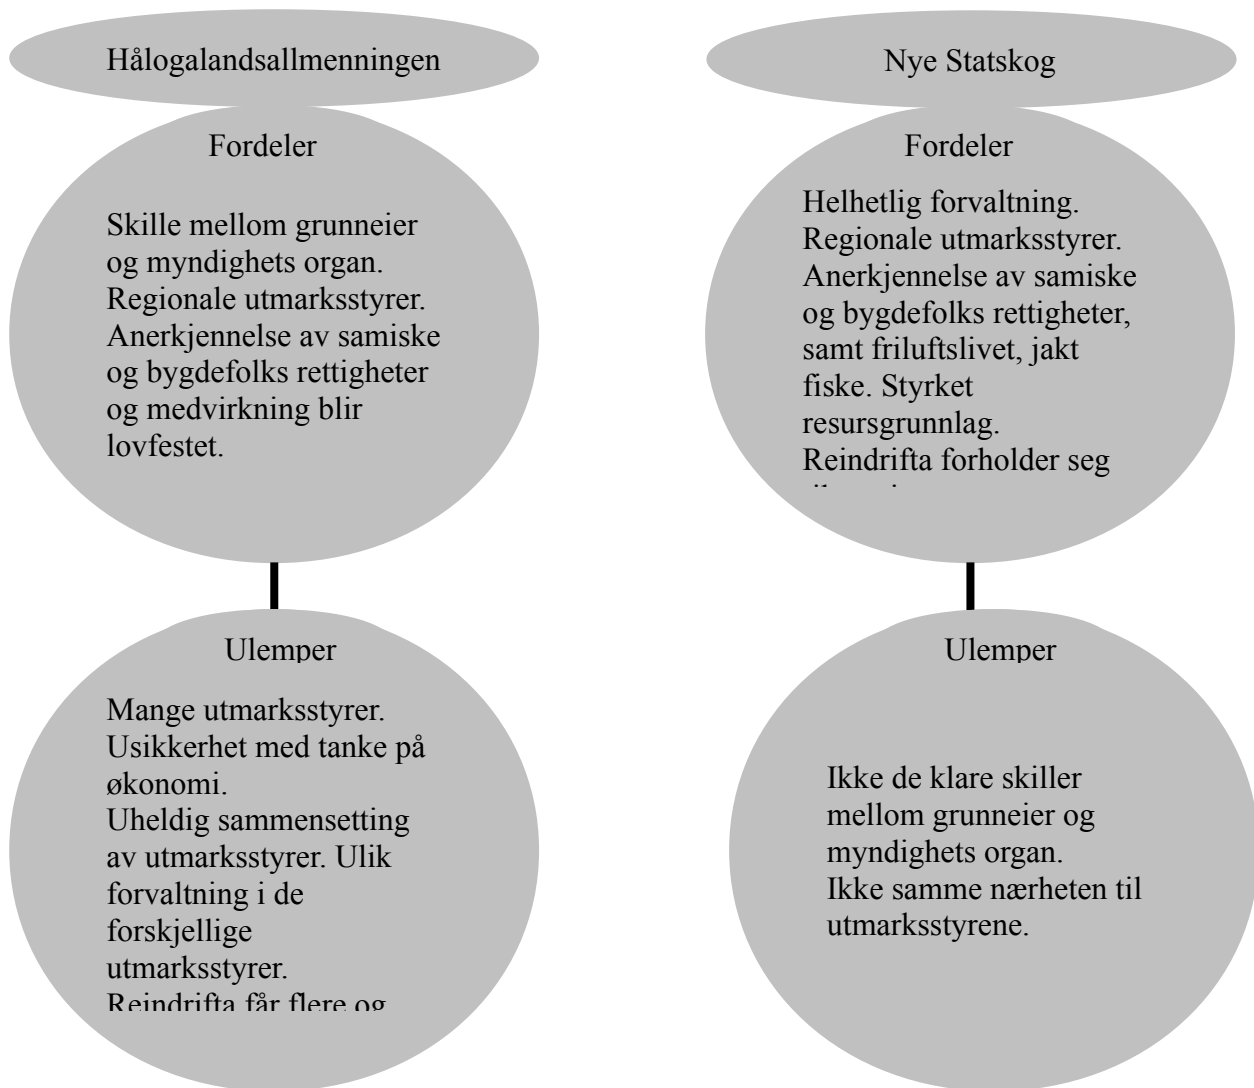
Hålogalandsallmenningen

Fordeler

Skille mellom grunneier og myndighets organ. Regionale utmarksstyrer. Anerkjennelse av samiske og bygdefolks rettigheter og medvirkning blir lovfestet.

Ulemper

Mange utmarksstyrer. Usikkerhet med tanke på økonomi. Uheldig sammensetting av utmarksstyrer. Ulik forvaltning i de forskjellige utmarksstyrer. Reindrifta får flere og

Nye Statskog

Fordeler

Helhetlig forvaltning. Regionale utmarksstyrer. Anerkjennelse av samiske og bygdefolks rettigheter, samt friluftslivet, jakt fiske. Styrket resursgrunnlag. Reindrifta forholder seg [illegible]

Ulemper

Ikke de klare skiller mellom grunneier og myndighets organ. Ikke samme nærheten til utmarksstyrene.